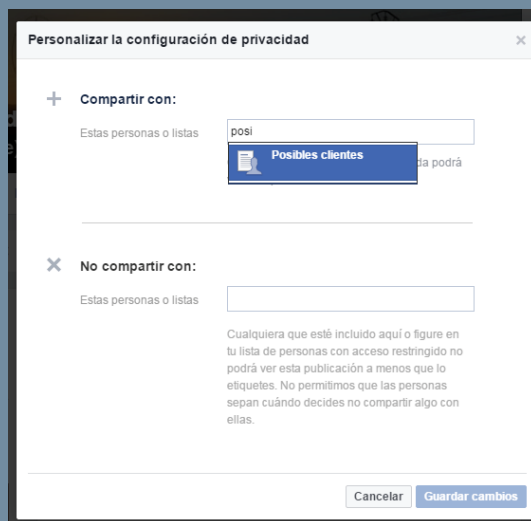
Personalizar la configuración de privacidad

×

+ Compartir con:

Estas personas o listas

posi

Posibles clientes

da podrá

× No compartir con:

Estas personas o listas

Cualquiera que esté incluido aquí o figure en tu lista de personas con acceso restringido no podrá ver esta publicación a menos que lo etiquetes. No permitimos que las personas sepan cuándo decides no compartir algo con ellas.

Cancelar Guardar cambios